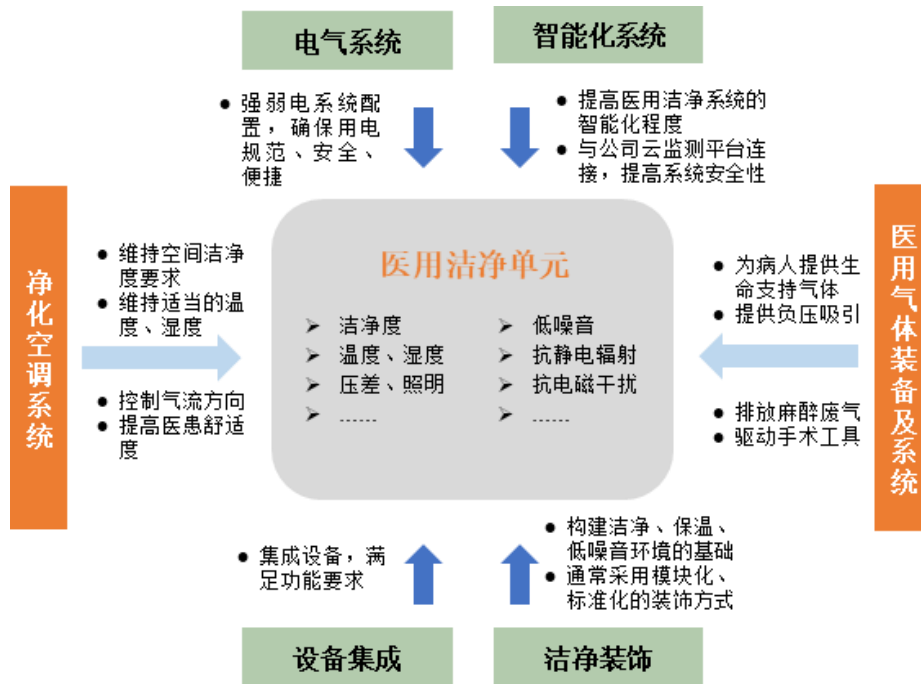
电气系统

智能化系统

● 强弱电系统配置，确保用电规范、安全、便捷

● 提高医用洁净系统的智能化程度
● 与公司云监测平台连接，提高系统安全性

净化空调系统

● 维持空间洁净度要求
● 维持适当的温度、湿度

● 控制气流方向
● 提高医患舒适度

医用洁净单元

➢ 洁净度
➢ 温度、湿度
➢ 压差、照明
➢ ……

➢ 低噪音
➢ 抗静电辐射
➢ 抗电磁干扰
➢ ……

医用气体装备及系统

● 为病人提供生命支持气体
● 提供负压吸引

● 排放麻醉废气
● 驱动手术工具

● 集成设备，满足功能要求

● 构建洁净、保温、低噪音环境的基础
● 通常采用模块化、标准化的装饰方式

设备集成

洁净装饰